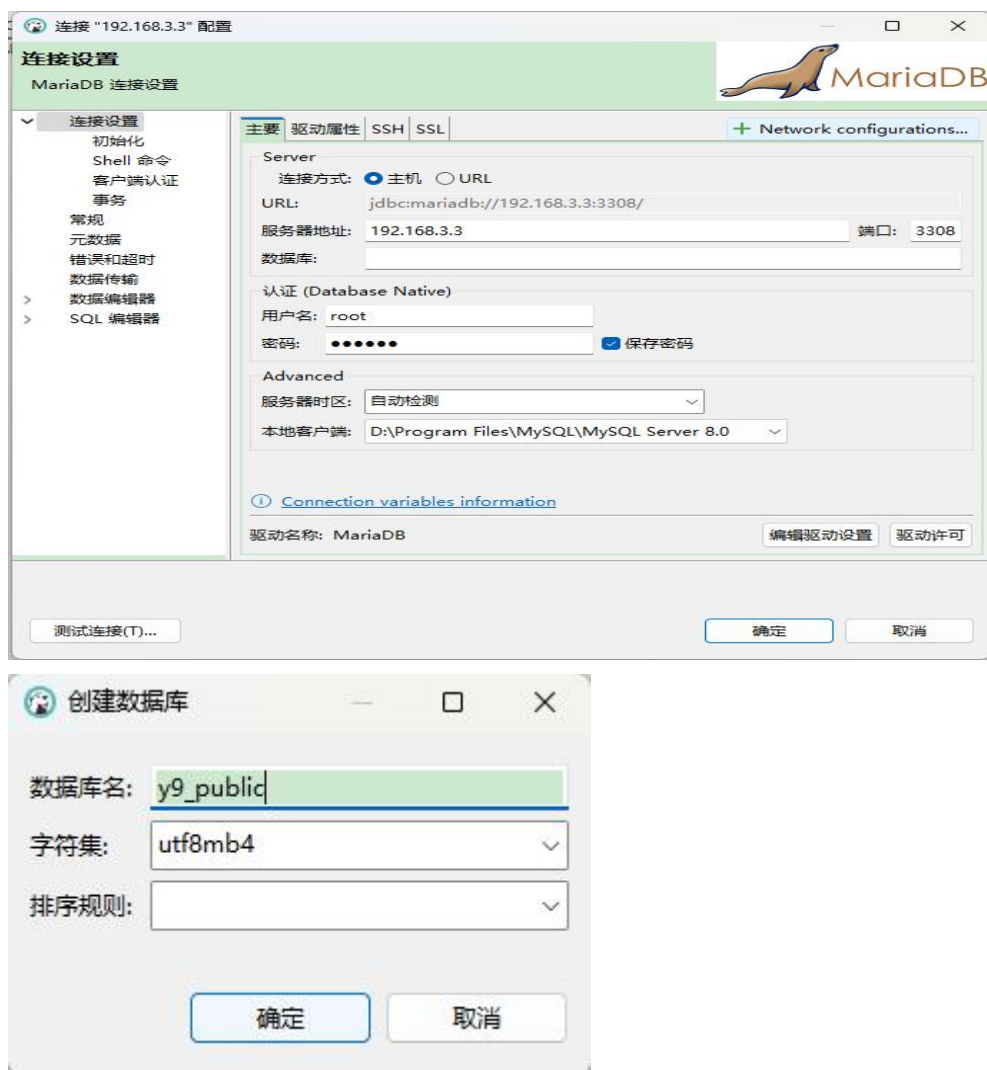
连接 "192.168.3.3" 配置

连接设置
MariaDB 连接设置

MariaDB

连接设置
初始化
Shell 命令
客户端认证
事务
常规
元数据
错误和超时
数据传输
数据编辑器
SQL 编辑器

主要 驱动属性 SSH SSL

+ Network configurations...

Server
连接方式: 主机 URL
URL: jdbc:mariadb://192.168.3.3:3308/
服务器地址: 192.168.3.3
端口: 3308
数据库:

认证 (Database Native)
用户名: root
密码: ••••••
保存密码

Advanced
服务器时区: 自动检测
本地客户端: D:\Program Files\MySQL\MySQL Server 8.0

Connection variables information

驱动名称: MariaDB
编辑驱动设置 驱动许可

测试连接(T)...
确定
取消

创建数据库

数据库名: y9_public
字符集: utf8mb4
排序规则:

确定
取消